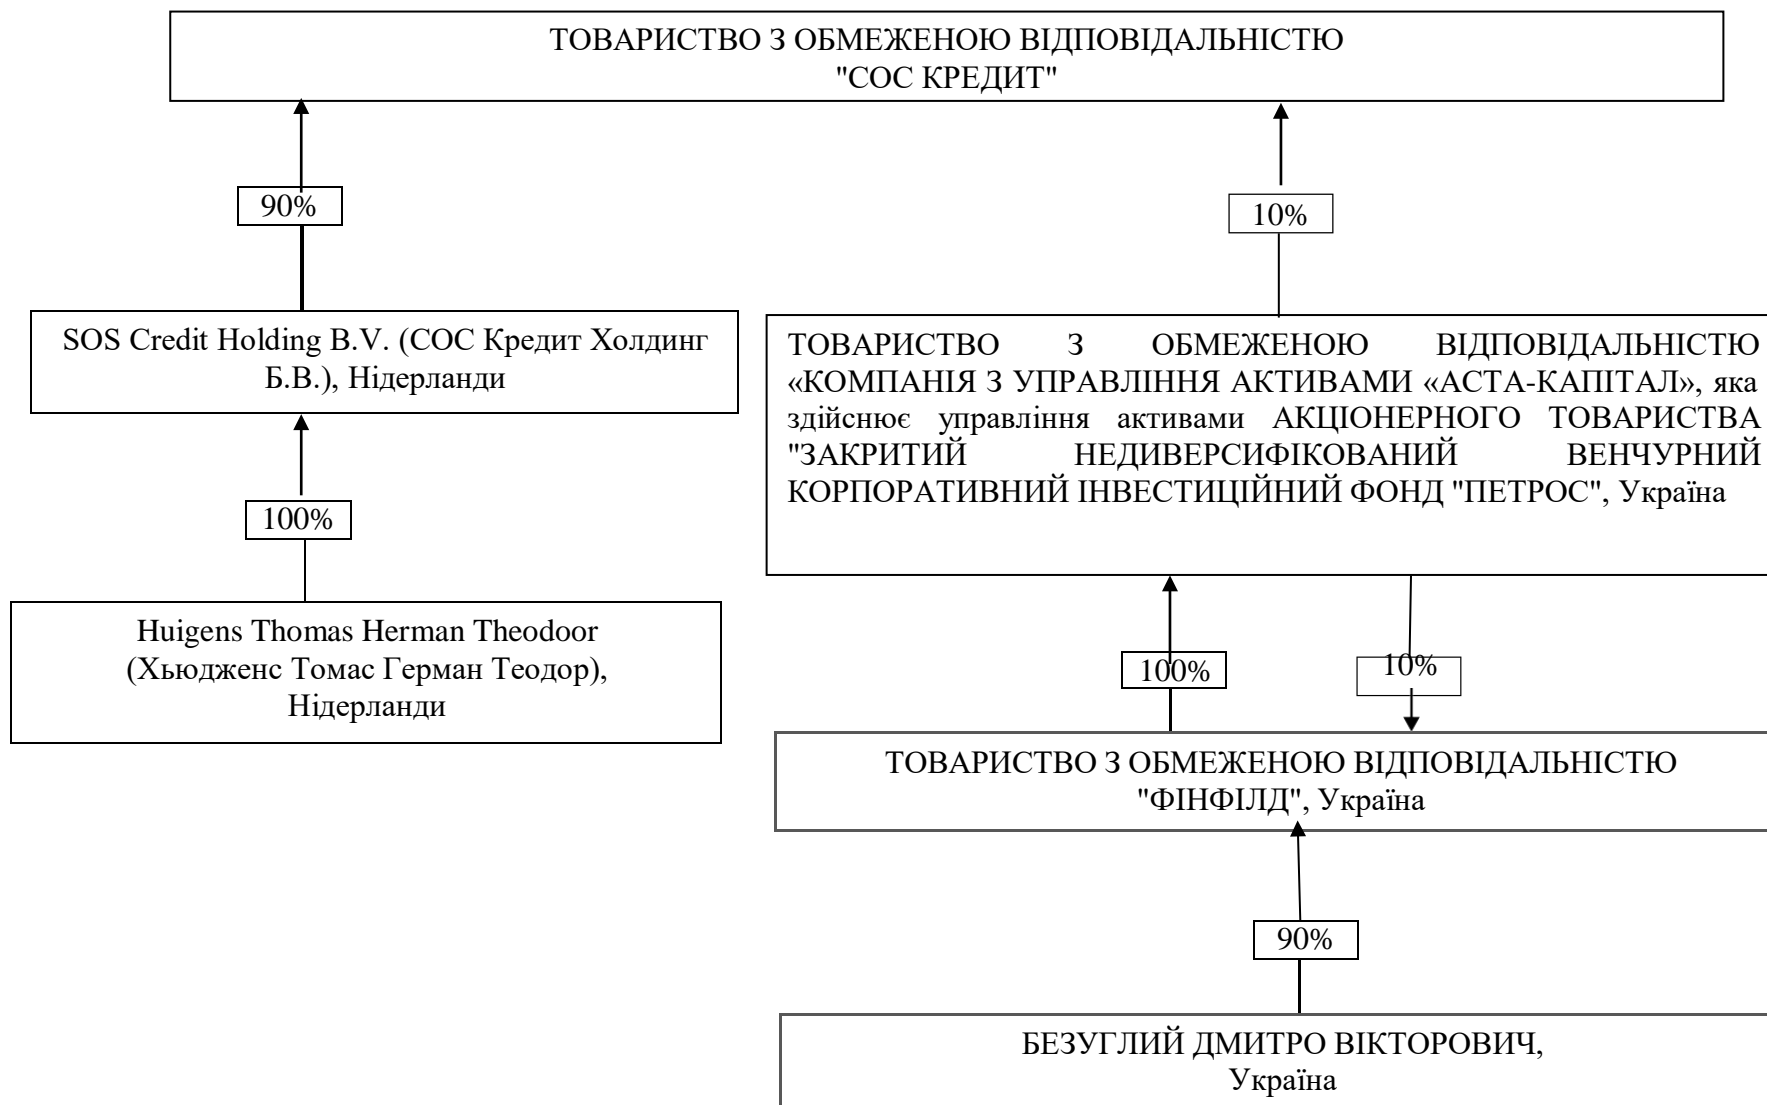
ТОВАРИСТВО З ОБМЕЖЕНОЮ ВІДПОВІДАЛЬНІСТЮ "СОС КРЕДИТ"

90%

10%

SOS Credit Holding B.V. (СОС Кредит Холдинг Б.В.), Нідерланди

ТОВАРИСТВО З ОБМЕЖЕНОЮ ВІДПОВІДАЛЬНІСТЮ «КОМПАНІЯ З УПРАВЛІННЯ АКТИВАМИ «АСТА-КАПІТАЛ», яка здійснює управління активами АКЦІОНЕРНОГО ТОВАРИСТВА "ЗАКРИТИЙ НЕДИВЕРСИФІКОВАНИЙ ВЕНЧУРНИЙ КОРПОРАТИВНИЙ ІНВЕСТИЦІЙНИЙ ФОНД "ПЕТРОС", Україна

100%

Huigens Thomas Herman Theodoor (Хьюдженс Томас Герман Теодор), Нідерланди

100%

10%

ТОВАРИСТВО З ОБМЕЖЕНОЮ ВІДПОВІДАЛЬНІСТЮ "ФІНФІЛД", Україна

90%

БЕЗУГЛИЙ ДМИТРО ВІКТОРОВИЧ, Україна